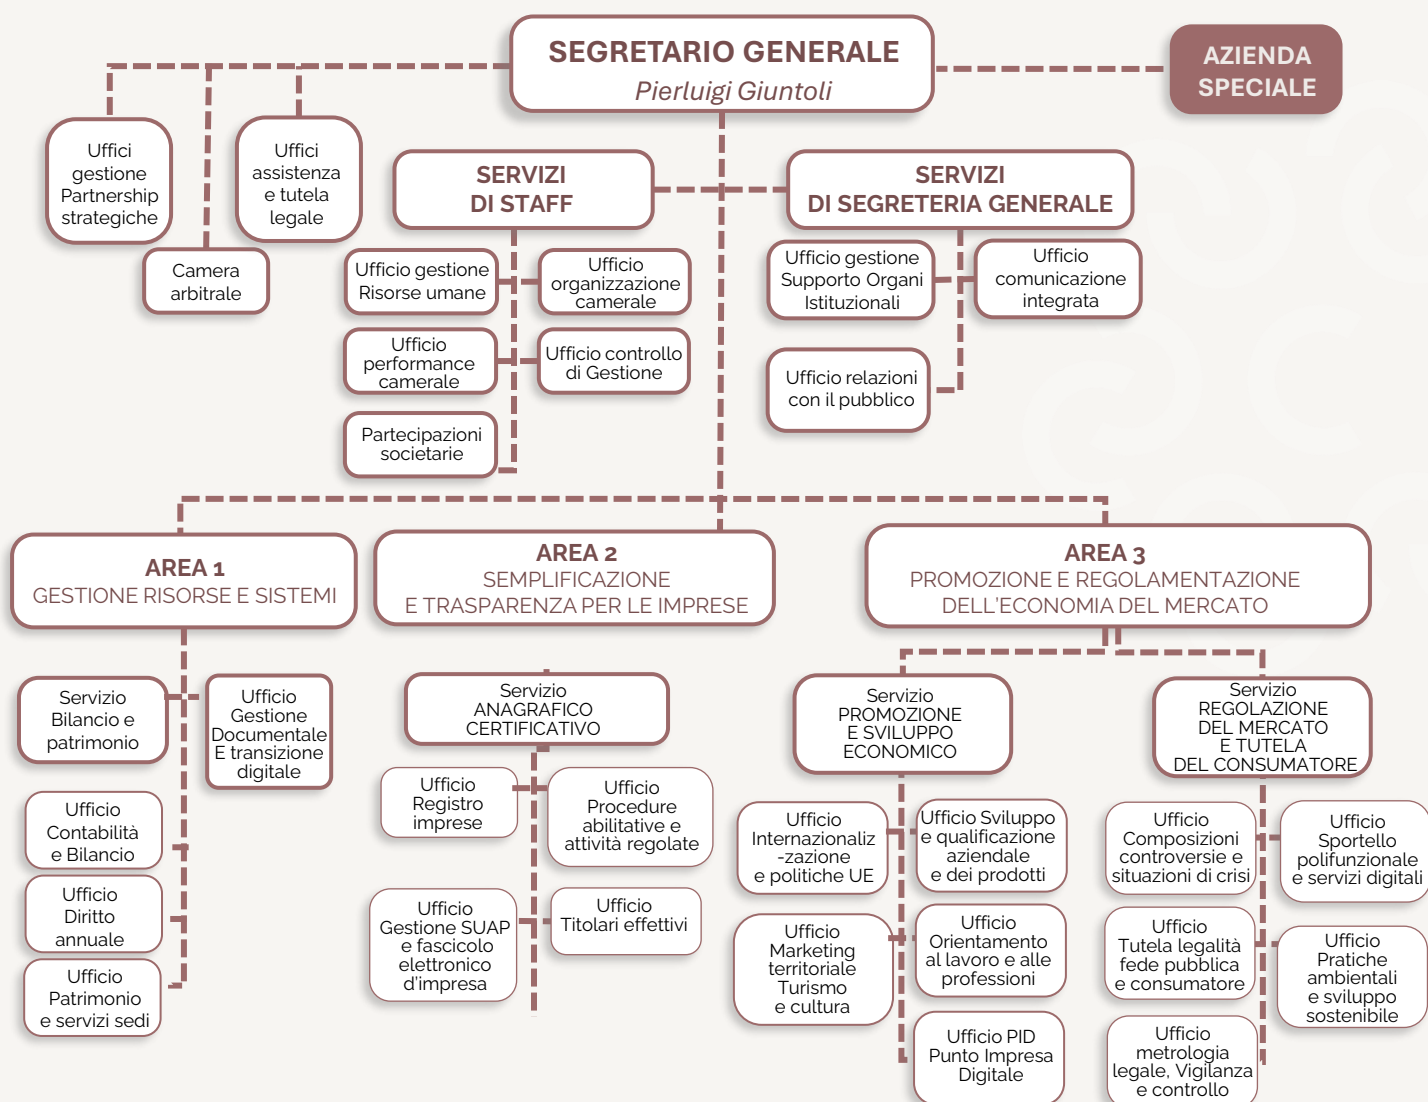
SEGRETARIO GENERALE
Pierluigi Giuntoli

AZIENDA SPECIALE

Uffici gestione Partnership strategiche

Uffici assistenza e tutela legale

Camera arbitrale

SERVIZI DI STAFF

Ufficio gestione Risorse umane

Ufficio organizzazione camerale

Ufficio performance camerale

Ufficio controllo di Gestione

Partecipazioni societarie

SERVIZI DI SEGRETERIA GENERALE

Ufficio gestione Supporto Organi Istituzionali

Ufficio comunicazione integrata

Ufficio relazioni con il pubblico

AREA 1
GESTIONE RISORSE E SISTEMI

AREA 2
SEMPLIFICAZIONE E TRASPARENZA PER LE IMPRESE

AREA 3
PROMOZIONE E REGOLAMENTAZIONE DELL'ECONOMIA DEL MERCATO

Servizio Bilancio e patrimonio

Ufficio Gestione Documentale E transizione digitale

Ufficio Contabilità e Bilancio

Ufficio Diritto annuale

Ufficio Patrimonio e servizi sedi

Servizio ANAGRAFICO CERTIFICATIVO

Ufficio Registro imprese

Ufficio Procedure abilitative e attività regolate

Ufficio Gestione SUAP e fascicolo elettronico d'impresa

Ufficio Titolari effettivi

Servizio PROMOZIONE E SVILUPPO ECONOMICO

Ufficio Internazionalizzazione e politiche UE

Ufficio Sviluppo e qualificazione aziendale e dei prodotti

Ufficio Marketing territoriale Turismo e cultura

Ufficio Orientamento al lavoro e alle professioni

Ufficio PID Punto Impresa Digitale

Servizio REGOLAZIONE DEL MERCATO E TUTELA DEL CONSUMATORE

Ufficio Composizioni controverse e situazioni di crisi

Ufficio Sportello polifunzionale e servizi digitali

Ufficio Tutela legalità fede pubblica e consumatore

Ufficio Pratiche ambientali e sviluppo sostenibile

Ufficio metrologia legale, Vigilanza e controllo